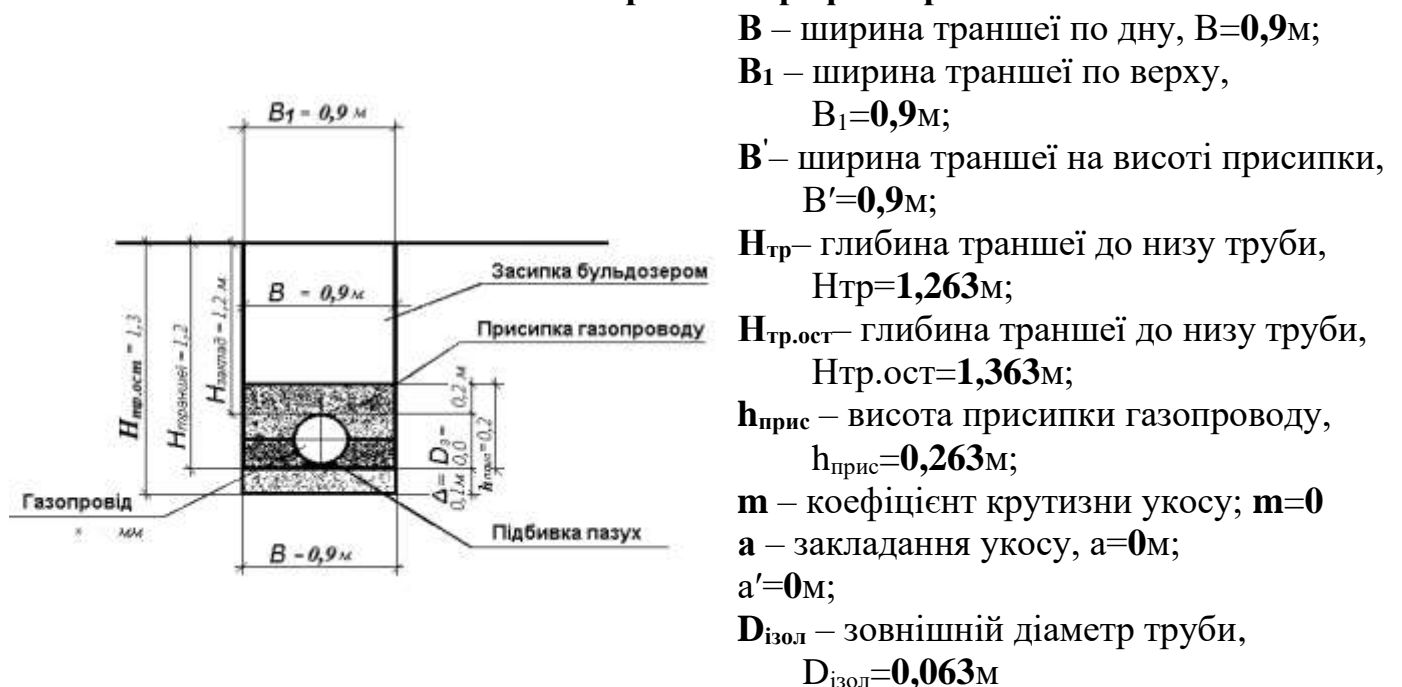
$B_1$ = 0,9 м

Засипка бульдозером

Присипка газопроводу

$H_{тр.ост}$ = 1,3

$H_{траншеї}$ – 1,2

$H_{заклад}$ – 1,2 м

B – 0,9 м

0,2 м

$D_з$ – 0,0

Δ= 0,1 м

$h_{прис}$=0,2

Газопровід

мм

Підбивка пазух

B – 0,9 м

**B** – ширина траншеї по дну, B=**0,9**м;

**B₁** – ширина траншеї по верху, B₁=**0,9**м;

**B**ʹ– ширина траншеї на висоті присипки, B′=**0,9**м;

**H$_{тр}$**– глибина траншеї до низу труби, Hтр=**1,263**м;

**H$_{тр.ост}$**– глибина траншеї до низу труби, Нтр.ост=**1,363**м;

**h$_{прис}$** – висота присипки газопроводу, h$_{прис}$=**0,263**м;

**m** – коефіцієнт крутизни укосу; **m**=**0**

**a** – закладання укосу, a=**0**м;

a′=**0**м;

**D$_{ізол}$** – зовнішній діаметр труби, D$_{ізол}$=**0,063**м